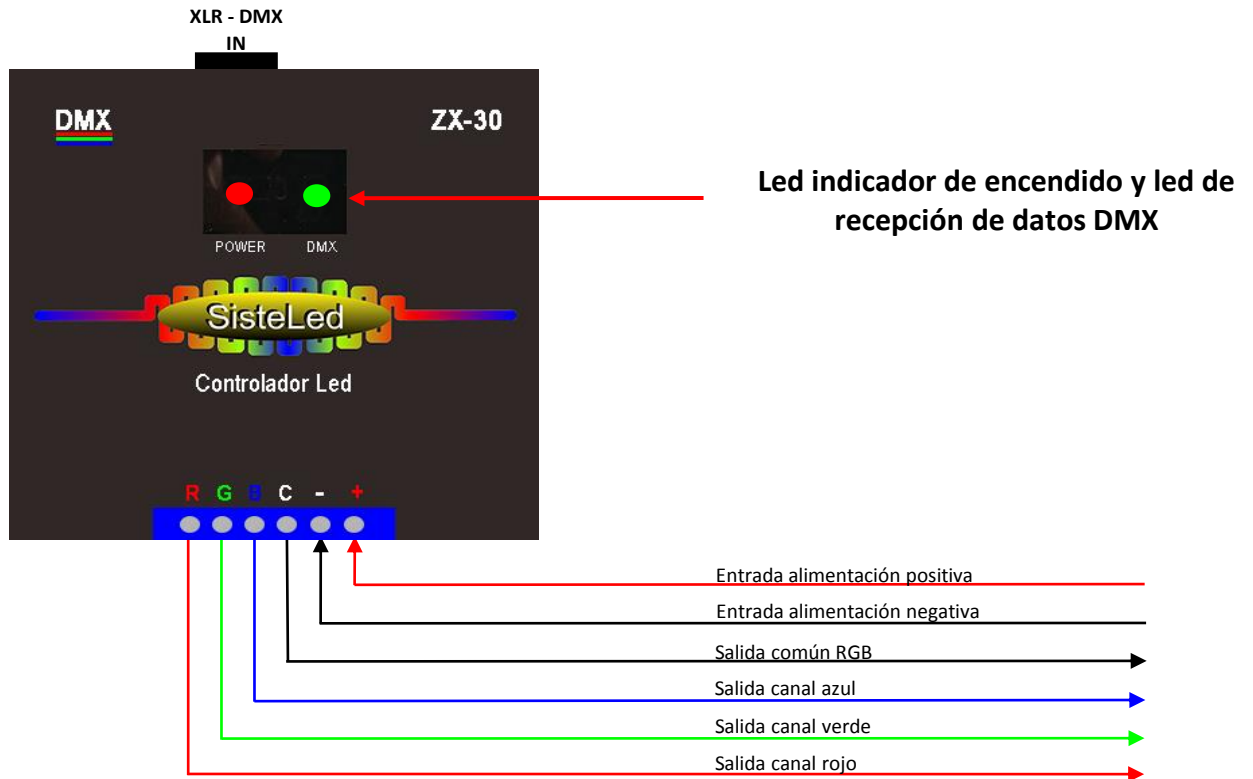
XLR - DMX
IN

DMX

ZX-30

POWER DMX

Led indicador de encendido y led de recepción de datos DMX

SisteLed

Controlador Led

R G B C - +

Entrada alimentación positiva

Entrada alimentación negativa

Salida común RGB

Salida canal azul

Salida canal verde

Salida canal rojo